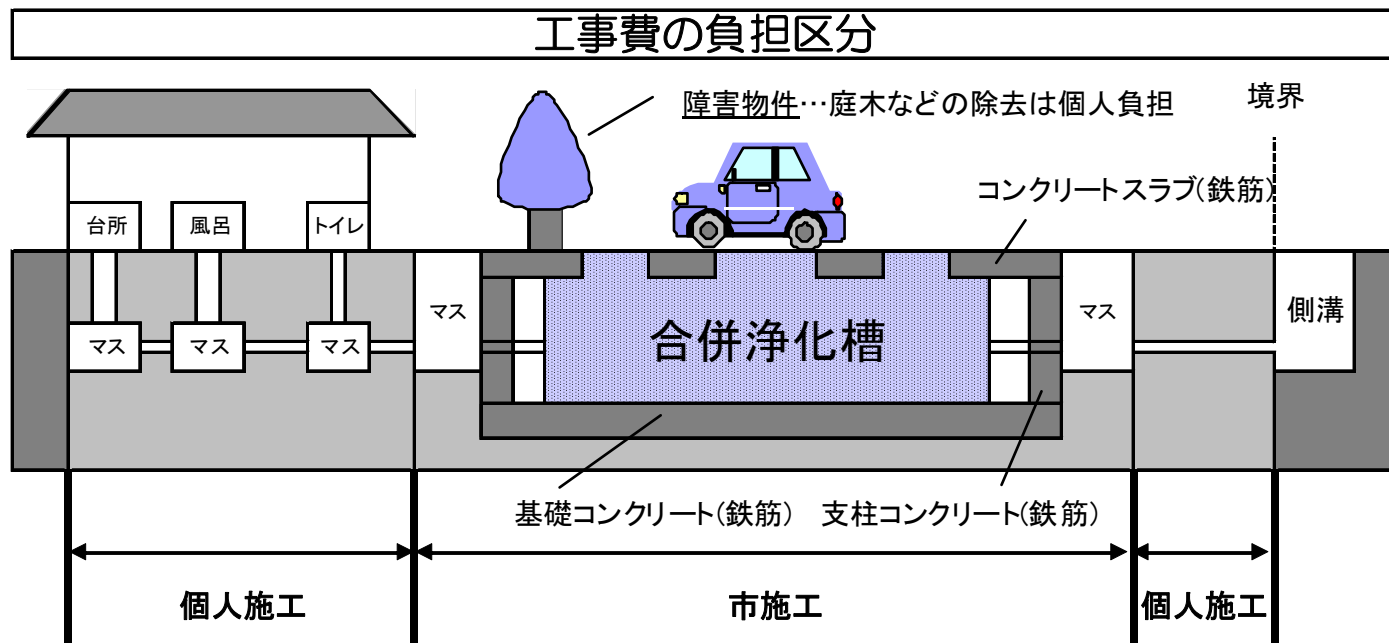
工事費の負担区分

障害物件…庭木などの除去は個人負担

境界

コンクリートスラブ(鉄筋)

台所

風呂

トイレ

マス

マス

マス

マス

合併浄化槽

マス

側溝

基礎コンクリート(鉄筋)

支柱コンクリート(鉄筋)

個人施工

市施工

個人施工